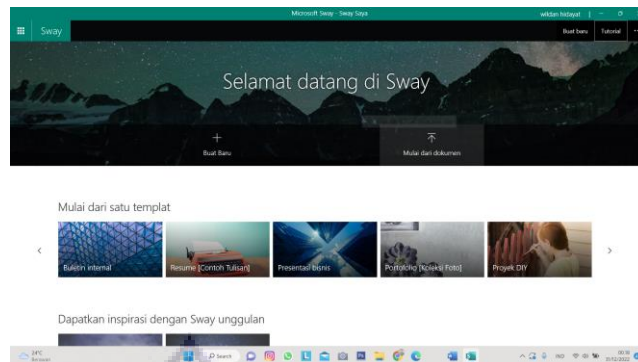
Microsoft Sway - Sway Saya

wildan hidayat

Sway

Buat baru

Tutorial

Selamat datang di Sway

+

Buat Baru

Mulai dari dokumen

Mulai dari satu templat

‹

Buletin internal

Resume [Contoh Tulisan]

Presentasi bisnis

Portofolio [Koleksi Foto]

Proyek DIY

›

Dapatkan inspirasi dengan Sway unggulan

34°C

Search

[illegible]